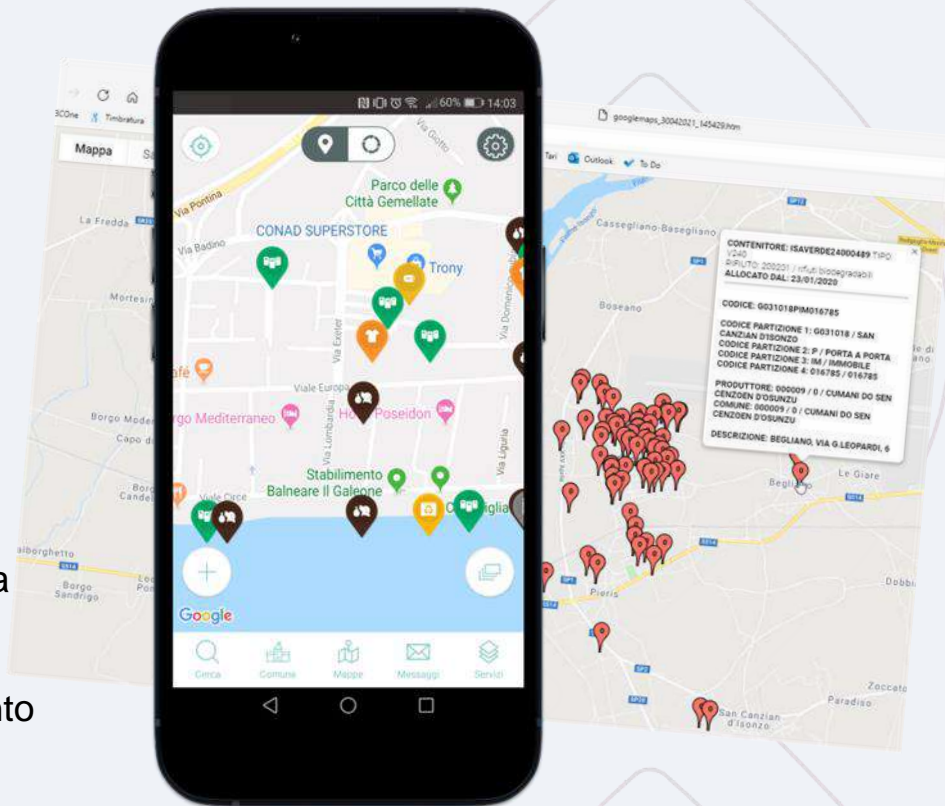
60% 14:03

Parco delle Città Gemellate

Via Pontina

CONAD SUPERSTORE

Via Badino

Trony

Via Giotto

Via Exeter

Via Domenico

Viale Europa

Café

Borgo Mediterraneo

Hotel Poseidon

Via Lombardia

Via Liguria

Stabilimento Balneare Il Galeone

Viale Circe

Google

Cerca

Comune

Mappe

Messaggi

Servizi

C

3COne

Timbratura

Mappa

Sa

La Fredda

Mortesi

Borgo Mode

Capo d

Borg Cande

aiborghetto

Borgo Sandrigo

a

nto

googlemaps_30042021_145429.htm

Tari

Outlook

To Do

Casseglíano-Baseglíano

Boseano

CONTENITORE: ISAVERDE24000489 TIPO 1/240

RIFIUTO: 200201 / rifiuti biodegradabili

ALLOCATO DAL: 23/01/2020

CODICE: G031018PIM016785

CODICE PARTIZIONE 1: G031018 / SAN CANZIAN D'ISONZO

CODICE PARTIZIONE 2: P / PORTA A PORTA

CODICE PARTIZIONE 3: IM / IMMOBILE

CODICE PARTIZIONE 4: 016785 / 016785

PRODUTTORE: 000009 / 0 / CUMANI DO SEN CENZOEN D'OSUNZU

COMUNE: 000009 / 0 / CUMANI DO SEN CENZOEN D'OSUNZU

DESCRIZIONE: BEGLIANO, VIA G.LEOPARDI, 6

Le Giare

Begliano

Pieris

Dobbi

Zoccato

Paradiso

San Canzian d'Isonzo